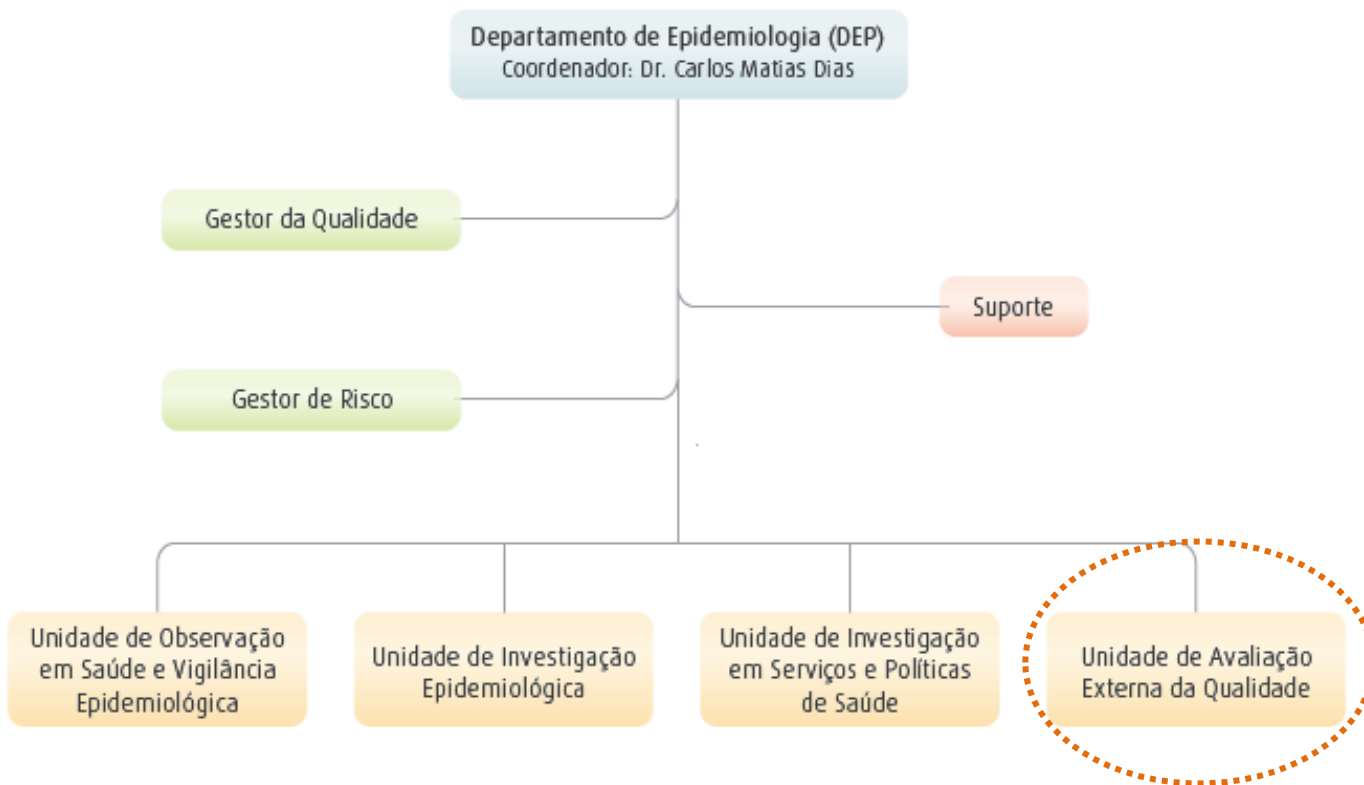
Departamento de Epidemiologia (DEP)
Coordenador: Dr. Carlos Matias Dias

Gestor da Qualidade

Suporte

Gestor de Risco

Unidade de Observação em Saúde e Vigilância Epidemiológica

Unidade de Investigação Epidemiológica

Unidade de Investigação em Serviços e Políticas de Saúde

Unidade de Avaliação Externa da Qualidade